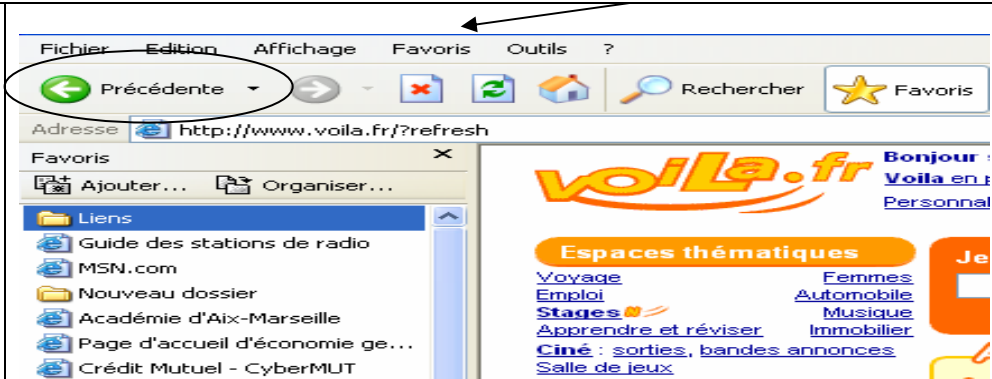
Fichier Edition Affichage Favoris Outils ?

Précédente

Rechercher Favoris

Adresse http://www.voila.fr/?refresh

Favoris ×

Ajouter... Organiser...

Liens
Guide des stations de radio
MSN.com
Nouveau dossier
Académie d'Aix-Marseille
Page d'accueil d'économie ge...
Crédit Mutuel - CyberMUT

voila.fr

Bonjour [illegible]
Voila en p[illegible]
Personnal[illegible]

Espaces thématiques

| | |
|---|---|
| Voyage | Femmes |
| Emploi | Automobile |
| Stages | Musique |
| Apprendre et réviser | Immobilier |

Ciné : sorties, bandes annonces
Salle de jeux

Je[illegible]